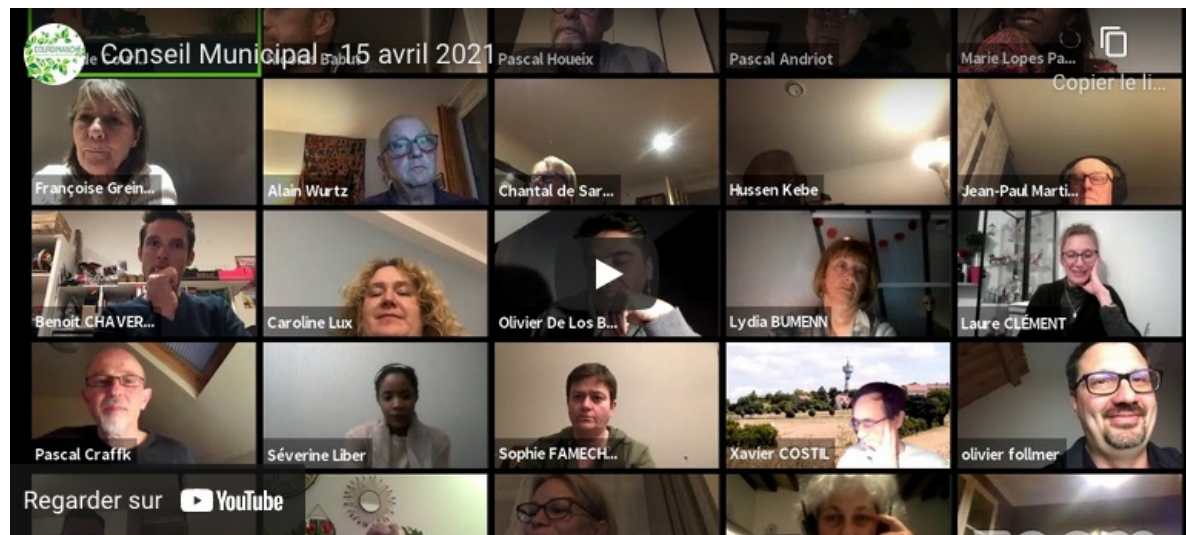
Conseil Municipal - 15 avril 2021

Pascal Houeix

Pascal Andriot

Marie Lopes Pa...

Copier le li...

Françoise Grein...

Alain Wurtz

Chantal de Sar...

Hussen Kebe

Jean-Paul Marti...

Benoit CHAVER...

Caroline Lux

Olivier De Los B...

Lydia BUMENN

Laure CLÉMENT

Pascal Craffk

Séverine Liber

Sophie FAMECH...

Xavier COSTIL

olivier follmer

Regarder sur YouTube